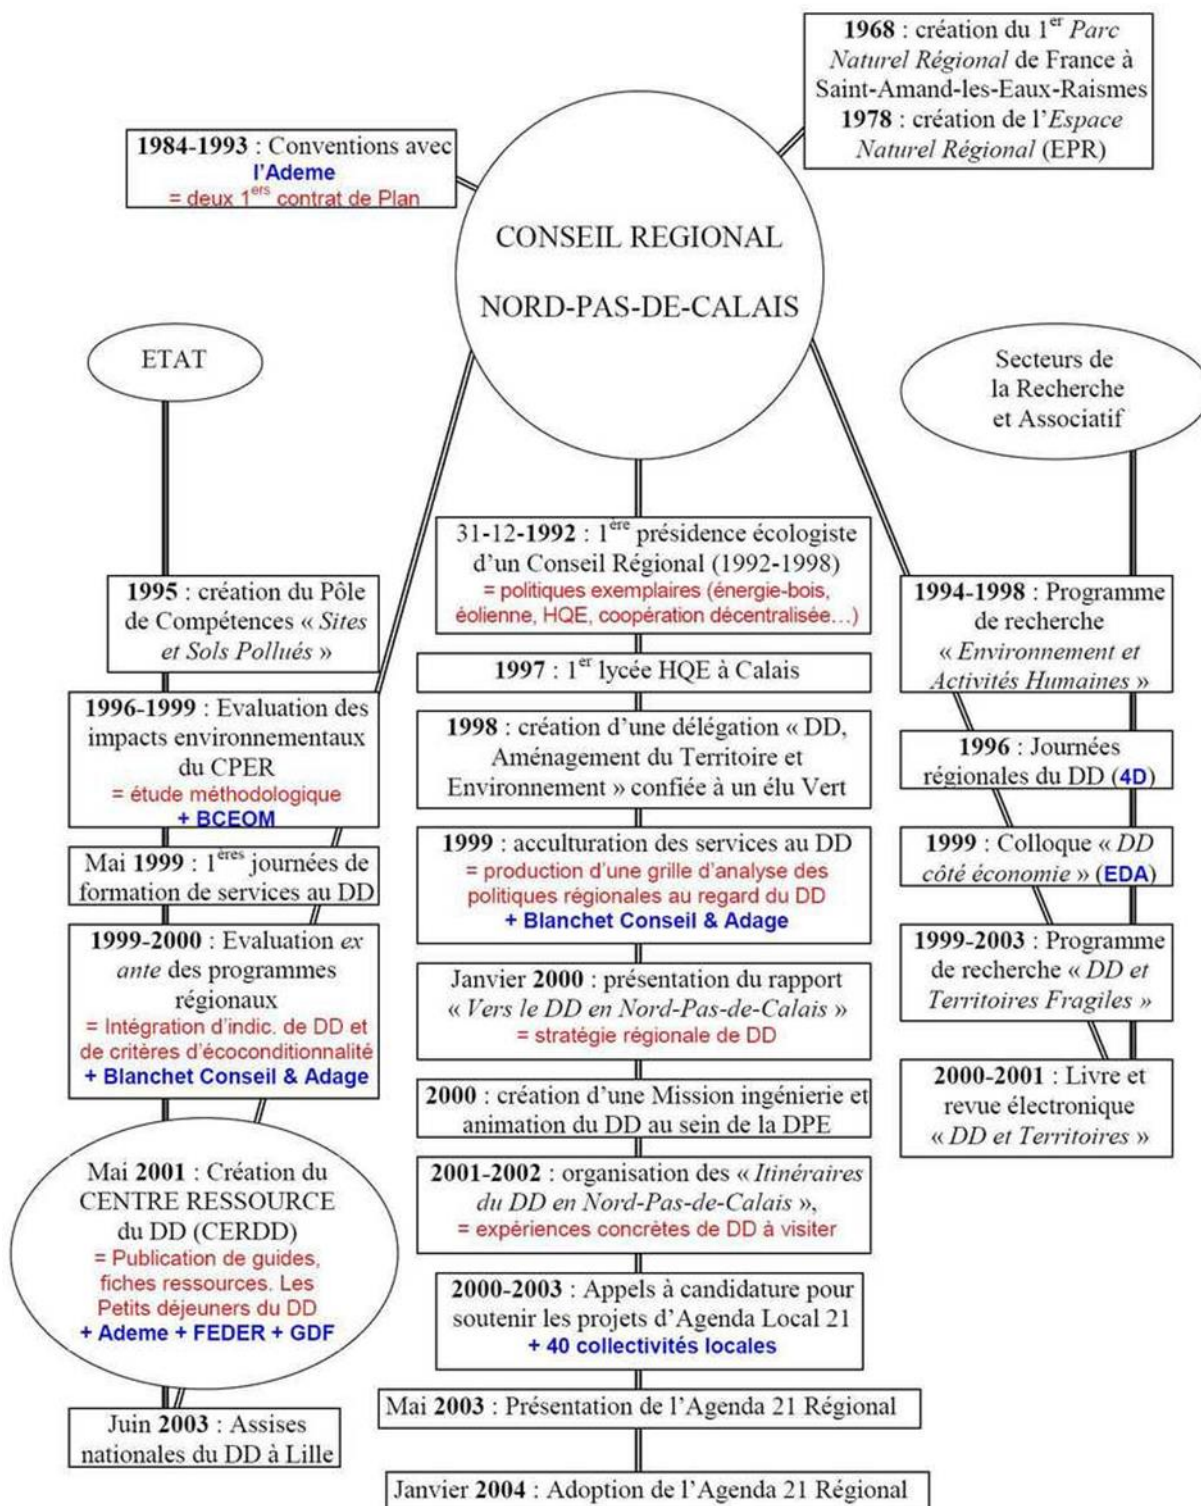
**1968** : création du 1$^{er}$ *Parc Naturel Régional* de France à Saint-Amand-les-Eaux-Raismes
**1978** : création de l'*Espace Naturel Régional* (EPR)

**1984-1993** : Conventions avec l'Ademe
= deux 1$^{ers}$ contrat de Plan

CONSEIL REGIONAL
NORD-PAS-DE-CALAIS

ETAT

Secteurs de la Recherche et Associatif

**1995** : création du Pôle de Compétences « *Sites et Sols Pollués* »

**1996-1999** : Evaluation des impacts environnementaux du CPER
= étude méthodologique
+ BCEOM

Mai **1999** : 1$^{ères}$ journées de formation de services au DD

**1999-2000** : Evaluation *ex ante* des programmes régionaux
= Intégration d'indic. de DD et de critères d'écoconditionnalité
+ Blanchet Conseil & Adage

Mai **2001** : Création du CENTRE RESSOURCE du DD (CERDD)
= Publication de guides, fiches ressources. Les Petits déjeuners du DD
+ Ademe + FEDER + GDF

Juin **2003** : Assises nationales du DD à Lille

31-12-**1992** : 1$^{ère}$ présidence écologiste d'un Conseil Régional (1992-1998)
= politiques exemplaires (énergie-bois, éolienne, HQE, coopération décentralisée…)

**1997** : 1$^{er}$ lycée HQE à Calais

**1998** : création d'une délégation « DD, Aménagement du Territoire et Environnement » confiée à un élu Vert

**1999** : acculturation des services au DD
= production d'une grille d'analyse des politiques régionales au regard du DD
+ Blanchet Conseil & Adage

Janvier **2000** : présentation du rapport « *Vers le DD en Nord-Pas-de-Calais* »
= stratégie régionale de DD

**2000** : création d'une Mission ingénierie et animation du DD au sein de la DPE

**2001-2002** : organisation des « *Itinéraires du DD en Nord-Pas-de-Calais* »,
= expériences concrètes de DD à visiter

**2000-2003** : Appels à candidature pour soutenir les projets d'Agenda Local 21
+ 40 collectivités locales

Mai **2003** : Présentation de l'Agenda 21 Régional

Janvier **2004** : Adoption de l'Agenda 21 Régional

**1994-1998** : Programme de recherche « *Environnement et Activités Humaines* »

**1996** : Journées régionales du DD (4D)

**1999** : Colloque « *DD côté économie* » (EDA)

**1999-2003** : Programme de recherche « *DD et Territoires Fragiles* »

**2000-2001** : Livre et revue électronique « *DD et Territoires* »